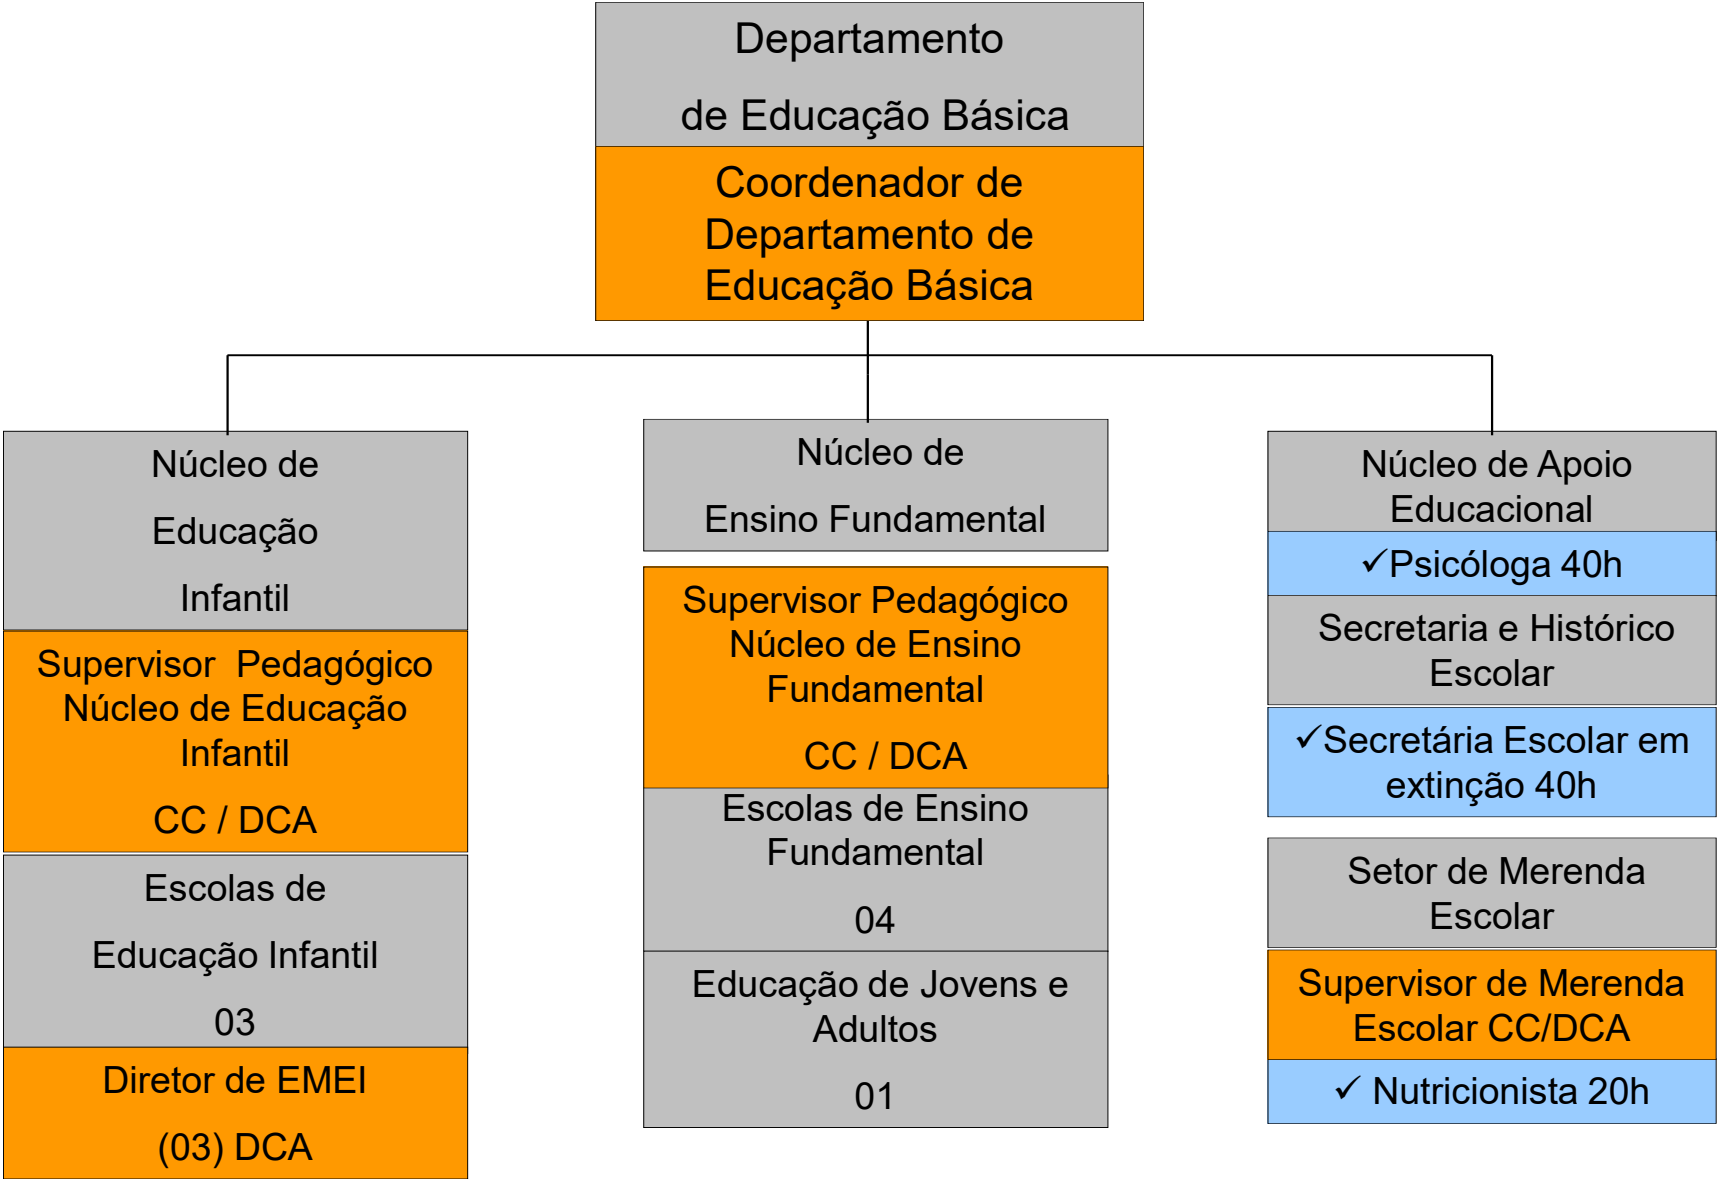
Departamento

de Educação Básica

Coordenador de Departamento de Educação Básica

Núcleo de

Educação

Infantil

Supervisor Pedagógico Núcleo de Educação Infantil

CC / DCA

Escolas de

Educação Infantil

03

Diretor de EMEI

(03) DCA

Núcleo de

Ensino Fundamental

Supervisor Pedagógico Núcleo de Ensino Fundamental

CC / DCA

Escolas de Ensino Fundamental

04

Educação de Jovens e Adultos

01

Núcleo de Apoio Educacional

✓Psicóloga 40h

Secretaria e Histórico Escolar

✓Secretária Escolar em extinção 40h

Setor de Merenda Escolar

Supervisor de Merenda Escolar CC/DCA

✓ Nutricionista 20h